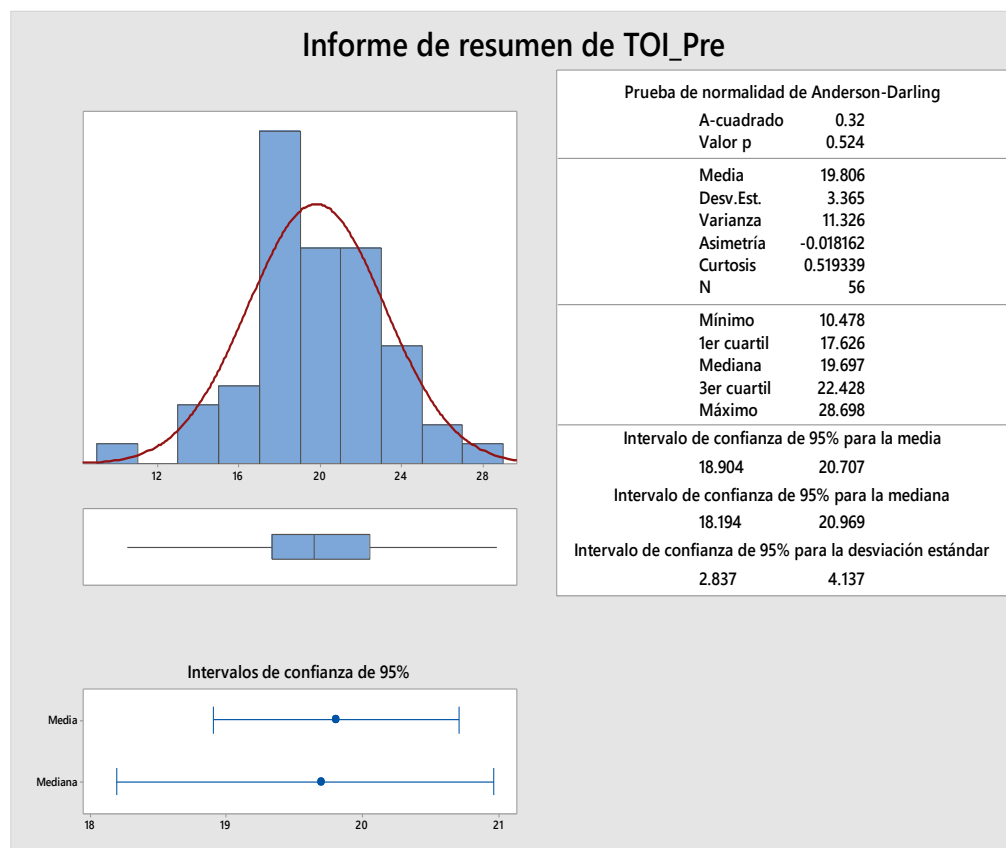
Informe de resumen de TOI_Pre

12 16 20 24 28

Intervalos de confianza de 95%

Media
Mediana

18 19 20 21

Prueba de normalidad de Anderson-Darling

| | |
|---|---|
| A-cuadrado | 0.32 |
| Valor p | 0.524 |
| Media | 19.806 |
| Desv.Est. | 3.365 |
| Varianza | 11.326 |
| Asimetría | -0.018162 |
| Curtosis | 0.519339 |
| N | 56 |
| Mínimo | 10.478 |
| 1er cuartil | 17.626 |
| Mediana | 19.697 |
| 3er cuartil | 22.428 |
| Máximo | 28.698 |

Intervalo de confianza de 95% para la media
18.904 20.707
Intervalo de confianza de 95% para la mediana
18.194 20.969
Intervalo de confianza de 95% para la desviación estándar
2.837 4.137